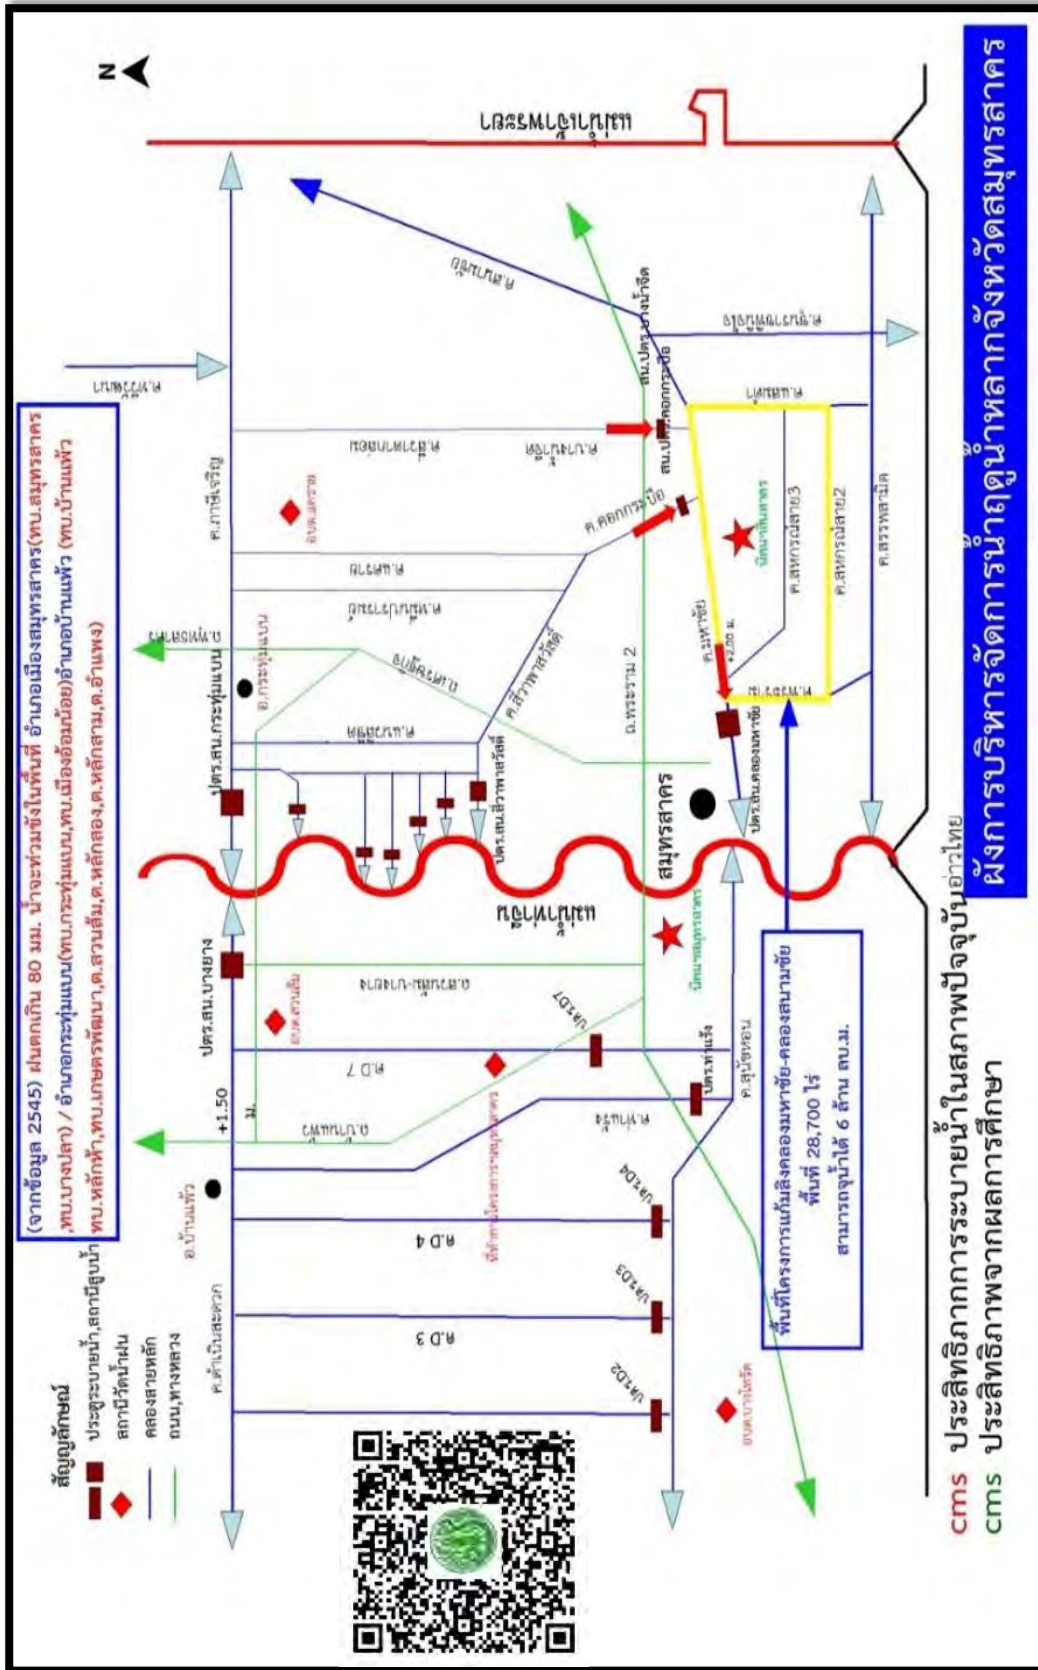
ผังการบริหารจัดการน้ำท่วมหลากจังหวัดสมุทรสาคร

N

แม่น้ำเจ้าพระยา

แม่น้ำท่าจีน

สมุทรสาคร

อ่าวไทย

(จากข้อมูล 2545) ฝนตกเกิน 80 มม. น้ำจะท่วมขังในพื้นที่ อำเภอเมืองสมุทรสาคร(ทน.สมุทรสาคร ,ทบ.บางปลา) / อำเภอกระทุ่มแบน(ทบ.กระทุ่มแบน,ทบ.เมืองอ้อมน้อย)อำเภอบ้านแพ้ว (ทบ.บ้านแพ้ว ทบ.หลักห้า,ทบ.เกษตรพัฒนา,ต.สวนส้ม,ต.หลักสอง,ต.หลักสาม,ต.อำแพง)

พื้นที่โครงการแก้มลิงคลองมหาชัย-คลองสนามชัย พื้นที่ 28,700 ไร่ สามารถจุน้ำได้ 6 ล้าน ลบ.ม.

สัญลักษณ์
ประตูระบายน้ำ,สถานีสูบน้ำ
สถานีวัดน้ำฝน
คลองสายหลัก
ถนน,ทางหลวง

cms ประสิทธิภาพการระบายน้ำในสภาพปัจจุบัน
cms ประสิทธิภาพจากผลการศึกษา

ค.ภาษีเจริญ
ค.พระราม 2
ค.มหาชัย
ค.สนามชัย
ค.คลองกระบือ
ค.สหกรณ์สาย3
ค.สหกรณ์สาย2
ค.สรรพสามิต
ค.ดำเนินสะดวก
ค.สี่วาพาสวัสดิ์
ค.ตาปุ่ม
ค.บางน้ำจืด
ค.บางน้ำจืด
ปตร.สน.บางยาง
ปตร.สน.กระทุ่มแบน
ปตร.สน.สี่วาพาสวัสดิ์
ปตร.สน.คลองมหาชัย
ปตร.ท่าแร้ง
ปตร.สน.คลองกระบือ
ปตร.บางน้ำจืด
ปตร.D2
ปตร.D3
ปตร.D4
ปตร.D7
ค.D 3
ค.D 4
ค.D 7
อ.กระทุ่มแบน
อ.บ้านแพ้ว
นิคมฯสมุทรสาคร
นิคมฯสินสาคร
ค.สุนัขหอน
+1.50 ม.
+2.00 ม.